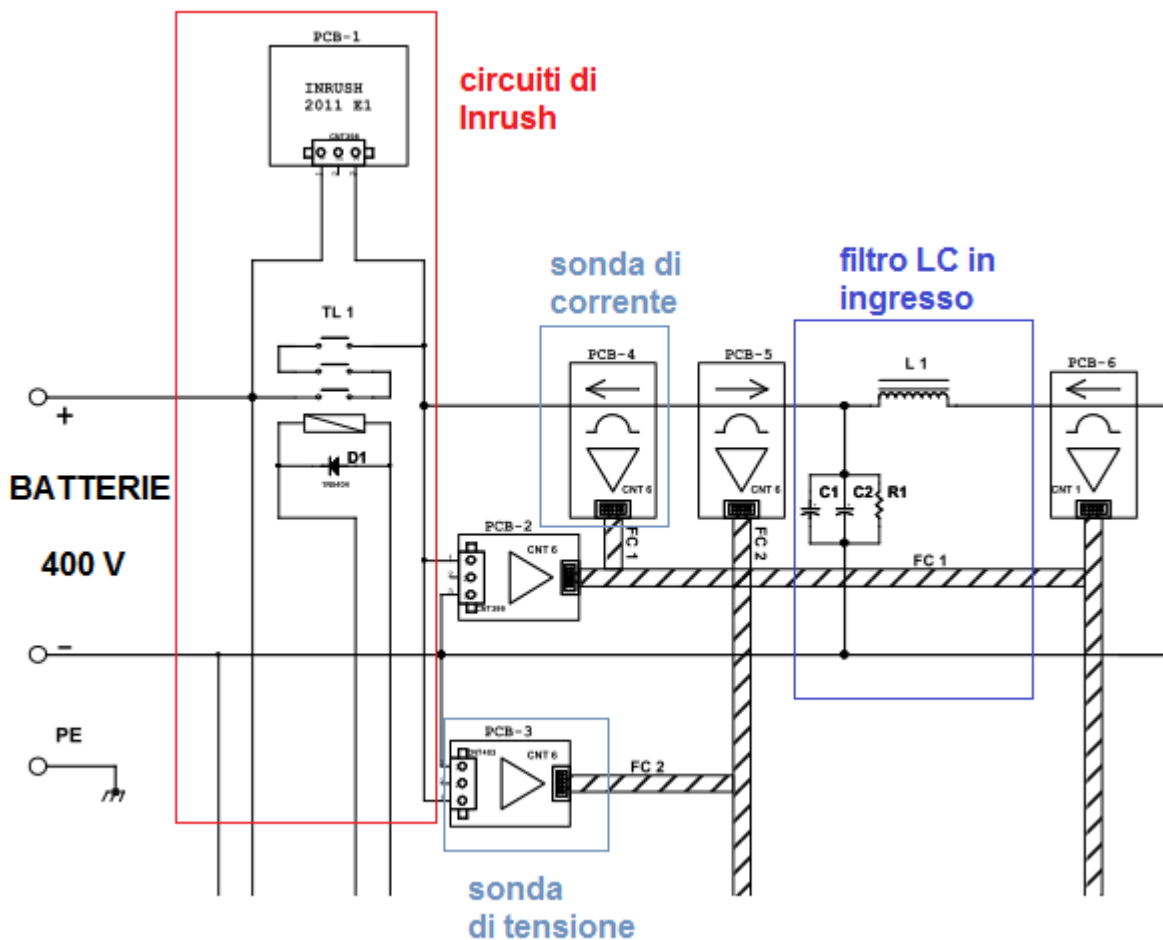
PCB-1

INRUSH
2011 E1

CNT300

circuiti di
Inrush

TL 1

D1

+

BATTERIE

400 V

−

PE

sonda di
corrente

PCB-4

CNT 6

FC 1

PCB-5

CNT 6

FC 2

filtro LC in
ingresso

L 1

C1

C2

R1

PCB-6

CNT 1

PCB-2

CNT 6

CNT300

FC 1

PCB-3

CNT 6

FC 2

sonda
di tensione